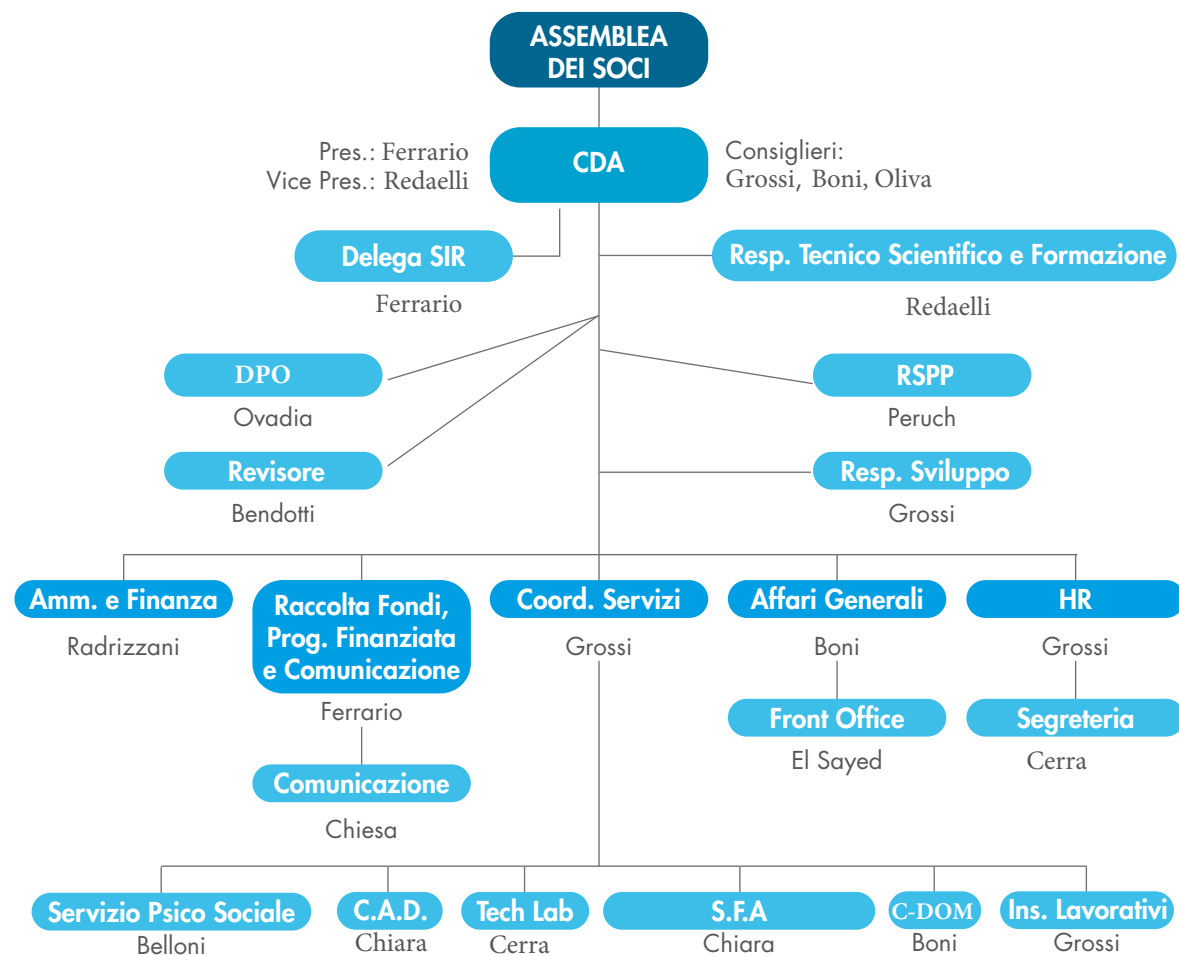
ASSEMBLEA DEI SOCI

Pres.: Ferrario
Vice Pres.: Redaelli

CDA

Consiglieri:
Grossi, Boni, Oliva

Delega SIR
Ferrario

Resp. Tecnico Scientifico e Formazione
Redaelli

DPO
Ovadia

RSPP
Peruch

Revisore
Bendotti

Resp. Sviluppo
Grossi

Amm. e Finanza
Radrizzani

Raccolta Fondi, Prog. Finanziata e Comunicazione
Ferrario

Comunicazione
Chiesa

Coord. Servizi
Grossi

Affari Generali
Boni

Front Office
El Sayed

HR
Grossi

Segreteria
Cerra

Servizio Psico Sociale
Belloni

C.A.D.
Chiara

Tech Lab
Cerra

S.F.A
Chiara

C-DOM
Boni

Ins. Lavorativi
Grossi